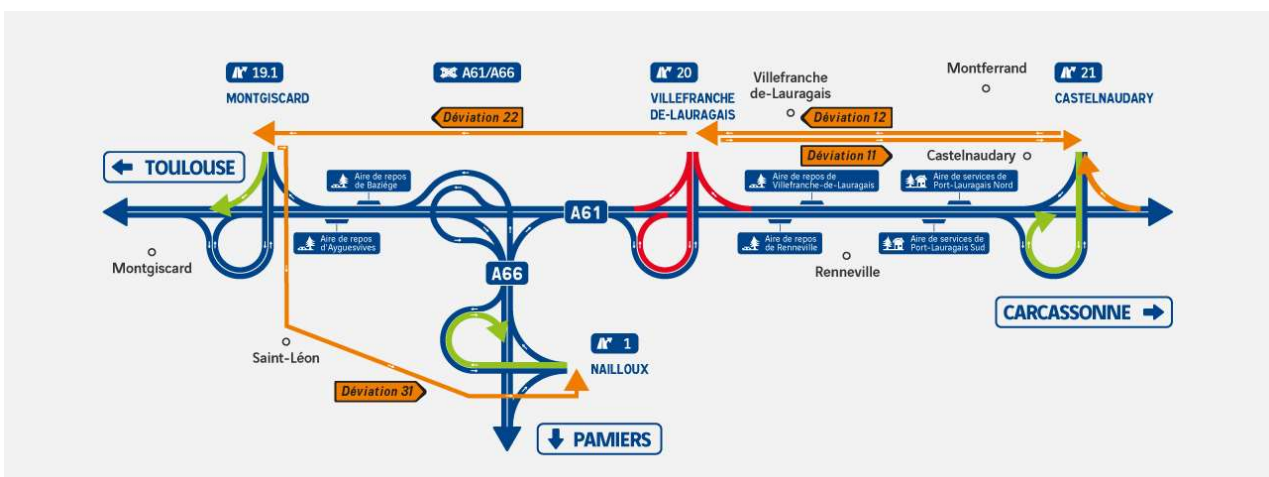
19.1
MONTGISCARD

A61/A66

20
VILLEFRANCHE DE-LAURAGAIS

Villefranche de-Lauragais

Montferrand

21
CASTELNAUDARY

Déviation 22

Déviation 12

Déviation 11

TOULOUSE

Aire de repos de Baziège

Aire de repos de Villefranche-de-Lauragais

Castelnaudary

Aire de services de Port-Lauragais Nord

A61

Aire de repos d'Ayguesvives

Aire de repos de Renneville

Aire de services de Port-Lauragais Sud

Montgiscard

Renneville

A66

CARCASSONNE

Saint-Léon

1
NAILLOUX

Déviation 31

PAMIERS